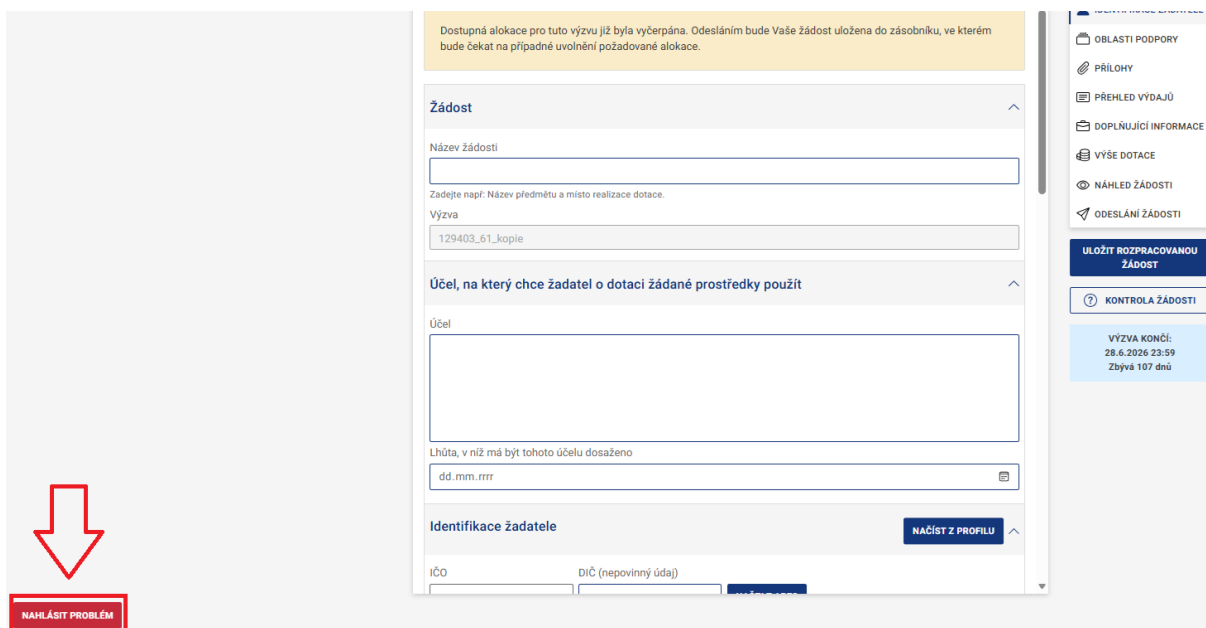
Dostupná alokace pro tuto výzvu již byla vyčerpána. Odesláním bude Vaše žádost uložena do zásobníku, ve kterém bude čekat na případné uvolnění požadované alokace.

Žádost

Název žádosti

Zadejte např: Název předmětu a místo realizace dotace.

Výzva

129403_61_kopie

Účel, na který chce žadatel o dotaci žádané prostředky použít

Účel

Lhůta, v níž má být tohoto účelu dosaženo

dd.mm.rrrr

Identifikace žadatele

NAČÍST Z PROFILU

IČO

DIČ (nepovinný údaj)

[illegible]

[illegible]

OBLASTI PODPORY

PŘÍLOHY

PŘEHLED VÝDAJŮ

DOPLŇUJÍCÍ INFORMACE

VÝŠE DOTACE

NÁHLED ŽÁDOSTI

ODESLÁNÍ ŽÁDOSTI

ULOŽIT ROZPRACOVANOU ŽÁDOST

KONTROLA ŽÁDOSTI

VÝZVA KONČÍ:
28.6.2026 23:59
Zbývá 107 dnů

NAHLÁSIT PROBLÉM